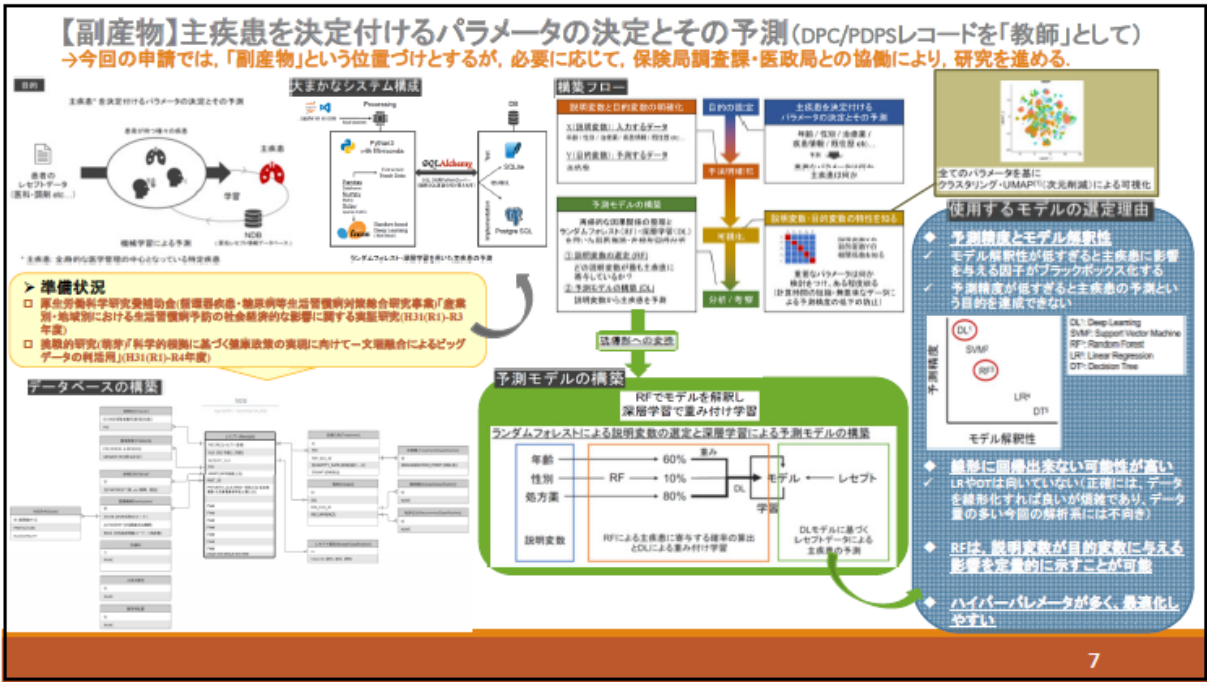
【副産物】主疾患を決定付けるパラメータの決定とその予測（DPC/PDPSレコードを「教師」として）
→今回の申請では，「副産物」という位置づけとするが，必要に応じて，保険局調査課・医政局との協働により，研究を進める．

目的

主疾患を決定付けるパラメータの決定とその予測

患者が持つ様々な疾患

主疾患

患者のレセプトデータ（医科・調剤 etc...）

学習

NDB

機械学習による予測

大まかなシステム構成

Processing

Python3 with Extensions

SQLAlchemy

DB

SQLite

PostgreSQL

ランダムフォレスト・深層学習を用いた主疾患の予測

構築フロー

説明変数と目的変数の明確化

X（説明変数）：入力するデータ

Y（目的変数）：予測するデータ

目的の設定

主疾患を決定付けるパラメータの決定とその予測

予測精度向上

予測モデルの構築

①説明変数の選定（RF）

②予測モデルの構築（DL）

可視化

説明変数・目的変数の特性を知る

分析／考察

全てのパラメータを基にクラスタリング・UMAP（次元削減）による可視化

準備状況
□ 厚生労働科学研究費補助金（循環器疾患・糖尿病等生活習慣病対策総合研究事業）「産業別・地域別における生活習慣病予防の社会経済的な影響に関する実証研究（H31(R1)-R3年度）
□ 挑戦的研究（萌芽）「科学的根拠に基づく健康政策の実現に向けて一文理融合によるビッグデータの利活用」（H31(R1)-R4年度）

データベースの構築

NDB

誤差逆伝播法への変換

予測モデルの構築

RFでモデルを解釈し深層学習で重み付け学習

ランダムフォレストによる説明変数の選定と深層学習による予測モデルの構築

年齢
性別
処方薬

60%
10%
80%

RF

重み

DL

モデル

学習

レセプト

説明変数

RFによる主疾患に寄与する確率の算出とDLによる重み付け学習

DLモデルに基づくレセプトデータによる主疾患の予測

使用するモデルの選定理由

◆ 予測精度とモデル解釈性
✓ モデル解釈性が低すぎると主疾患に影響を与える因子がブラックボックス化する
✓ 予測精度が低すぎると主疾患の予測という目的を達成できない

DL
SVM
RF
LR
DT

予測精度

モデル解釈性

DL: Deep Learning
SVM: Support Vector Machine
RF: Random Forest
LR: Linear Regression
DT: Decision Tree

◆ 線形に回帰出来ない可能性が高い
✓ LRやDTは向いていない（正確には，データを線形化すれば良いが煩雑であり，データ量の多い今回の解析系には不向き）

◆ RFは，説明変数が目的変数に与える影響を定量的に示すことが可能

◆ ハイパーパレメータが多く，最適化しやすい

7